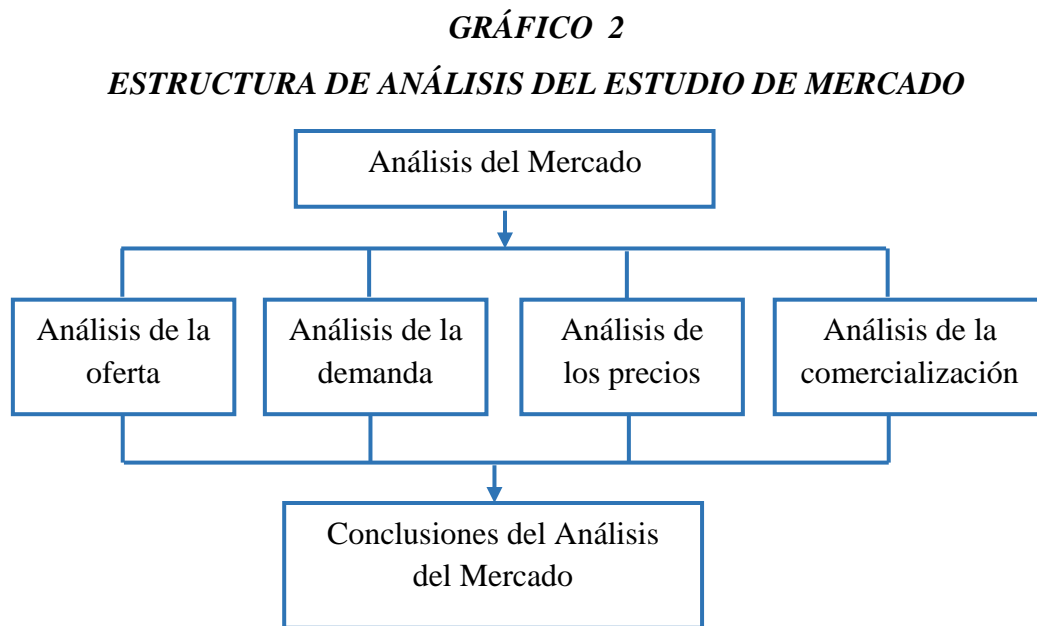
GRÁFICO 2

ESTRUCTURA DE ANÁLISIS DEL ESTUDIO DE MERCADO

Análisis del Mercado

Análisis de la oferta

Análisis de la demanda

Análisis de los precios

Análisis de la comercialización

Conclusiones del Análisis del Mercado